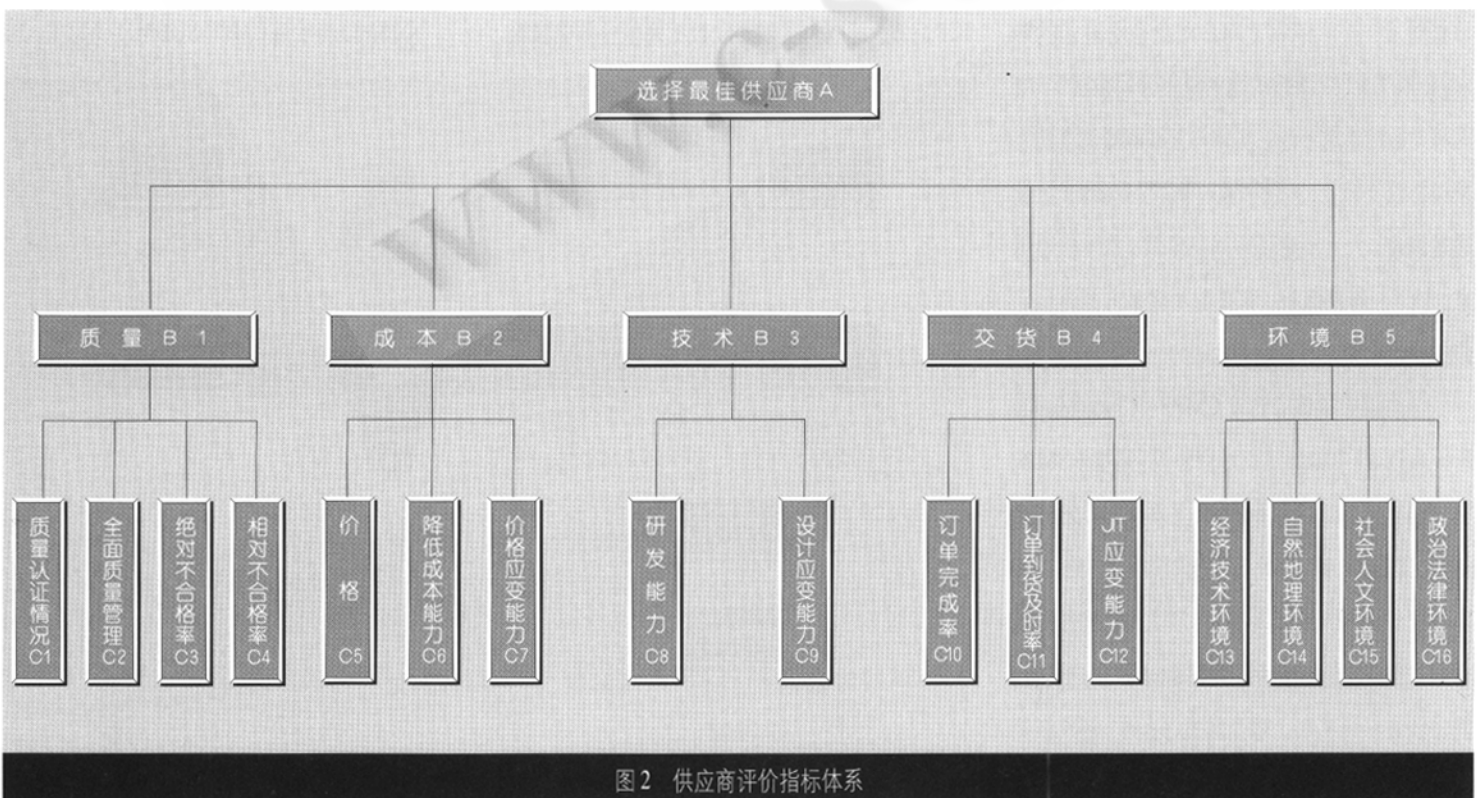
选择最佳供应商A

质量B1

成本B2

技术B3

交货B4

环境B5

质量认证情况C1

全面质量管理C2

绝对不合格率C3

相对不合格率C4

价格C5

降低成本能力C6

价格应变能力C7

研发能力C8

设计应变能力C9

订单完成率C10

订单到货及时率C11

JIT应变能力C12

经济技术环境C13

自然地理环境C14

社会人文环境C15

政治法律环境C16

图2 供应商评价指标体系